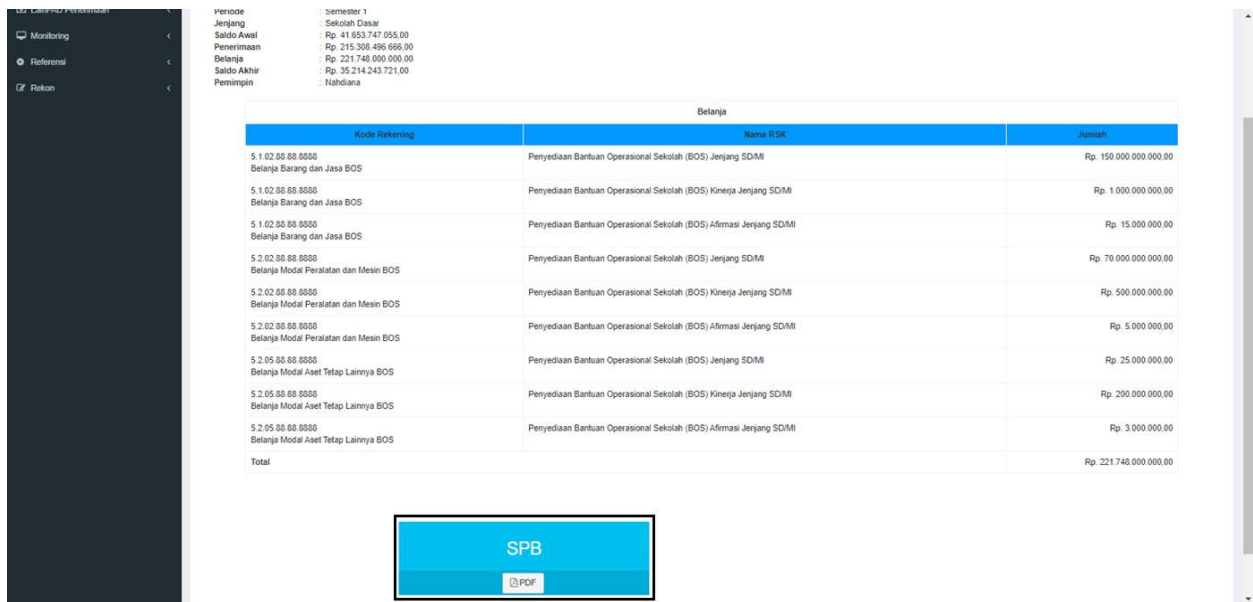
LaинPAD Penerimaan
Monitoring
Referensi
Rekon

Periode : Semester 1
Jenjang : Sekolah Dasar
Saldo Awal : Rp. 41.653.747.055,00
Penerimaan : Rp. 215.308.496.666,00
Belanja : Rp. 221.748.000.000,00
Saldo Akhir : Rp. 35.214.243.721,00
Pemimpin : Nahdiana

Belanja

| Kode Rekening | Nama RSK | Jumlah |
|---|---|---|
| 5.1.02.88.88.8888 Belanja Barang dan Jasa BOS | Penyediaan Bantuan Operasional Sekolah (BOS) Jenjang SD/MI | Rp. 150.000.000.000,00 |
| 5.1.02.88.88.8888 Belanja Barang dan Jasa BOS | Penyediaan Bantuan Operasional Sekolah (BOS) Kinerja Jenjang SD/MI | Rp. 1.000.000.000,00 |
| 5.1.02.88.88.8888 Belanja Barang dan Jasa BOS | Penyediaan Bantuan Operasional Sekolah (BOS) Afirmasi Jenjang SD/MI | Rp. 15.000.000,00 |
| 5.2.02.88.88.8888 Belanja Modal Peralatan dan Mesin BOS | Penyediaan Bantuan Operasional Sekolah (BOS) Jenjang SD/MI | Rp. 70.000.000.000,00 |
| 5.2.02.88.88.8888 Belanja Modal Peralatan dan Mesin BOS | Penyediaan Bantuan Operasional Sekolah (BOS) Kinerja Jenjang SD/MI | Rp. 500.000.000,00 |
| 5.2.02.88.88.8888 Belanja Modal Peralatan dan Mesin BOS | Penyediaan Bantuan Operasional Sekolah (BOS) Afirmasi Jenjang SD/MI | Rp. 5.000.000,00 |
| 5.2.05.88.88.8888 Belanja Modal Aset Tetap Lainnya BOS | Penyediaan Bantuan Operasional Sekolah (BOS) Jenjang SD/MI | Rp. 25.000.000,00 |
| 5.2.05.88.88.8888 Belanja Modal Aset Tetap Lainnya BOS | Penyediaan Bantuan Operasional Sekolah (BOS) Kinerja Jenjang SD/MI | Rp. 200.000.000,00 |
| 5.2.05.88.88.8888 Belanja Modal Aset Tetap Lainnya BOS | Penyediaan Bantuan Operasional Sekolah (BOS) Afirmasi Jenjang SD/MI | Rp. 3.000.000,00 |
| Total | | Rp. 221.748.000.000,00 |

SPB
PDF